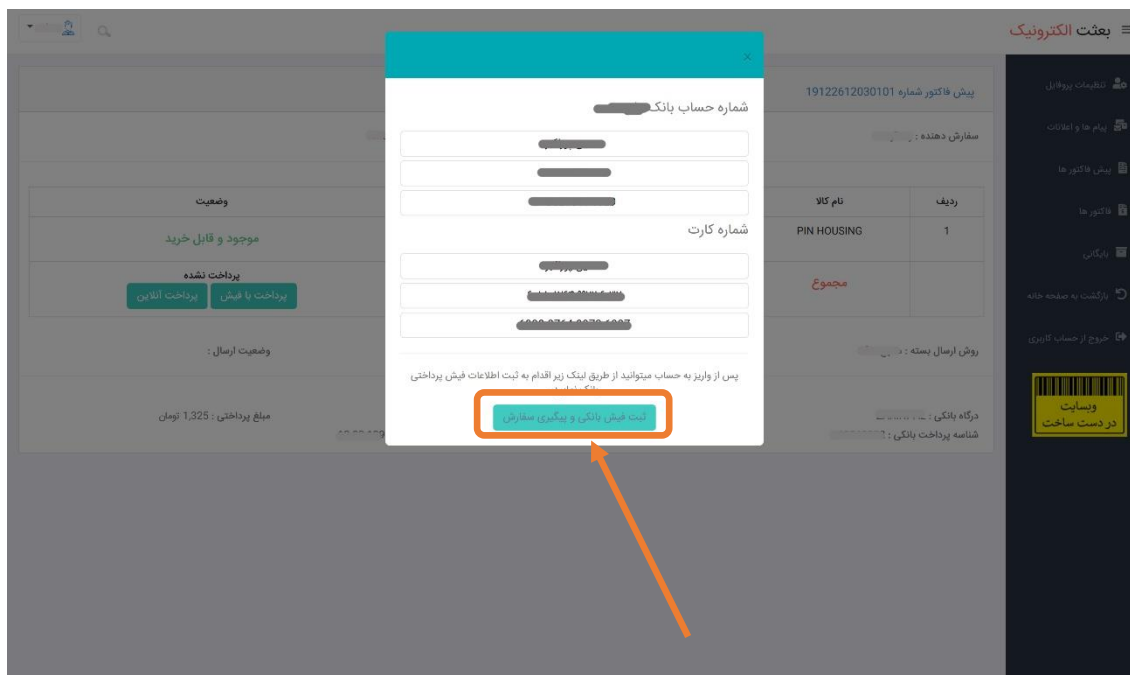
≡ بعثت الکترونیک

تنظیمات پروفایل
پیام ها و اعلانات
پیش فاکتور ها
فاکتور ها
بایگانی
بازگشت به صفحه خانه
خروج از حساب کاربری

وبسایت
در دست ساخت

پیش فاکتور شماره 19122612030101

سفارش دهنده : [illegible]

| ردیف | نام کالا | وضعیت |
|---|---|---|
| 1 | PIN HOUSING | موجود و قابل خرید |
| | مجموع | پرداخت نشده پرداخت با فیش پرداخت آنلاین |

روش ارسال بسته : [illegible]
وضعیت ارسال :

درگاه بانکی : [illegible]
شناسه پرداخت بانکی : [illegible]
مبلغ پرداختی : 1,325 تومان

×

شماره حساب بانک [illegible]
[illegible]
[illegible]
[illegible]

شماره کارت
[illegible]
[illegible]
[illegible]

پس از واریز به حساب میتوانید از طریق لینک زیر اقدام به ثبت اطلاعات فیش پرداختی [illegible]

ثبت فیش بانکی و پیگیری سفارش